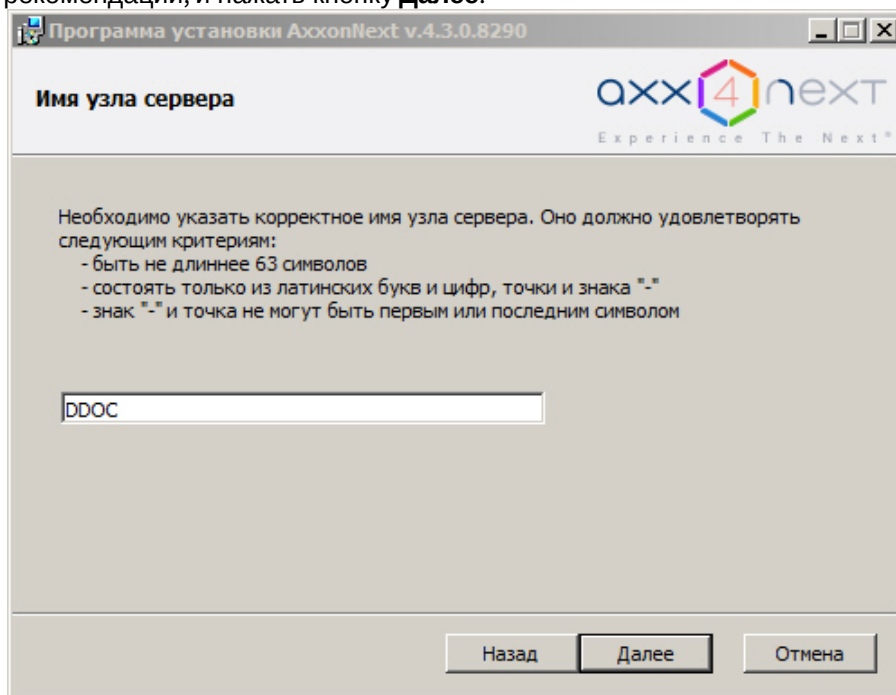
Программа установки AxxonNext v.4.3.0.8290

Имя узла сервера

axx 4 next
Experience The Next®

Необходимо указать корректное имя узла сервера. Оно должно удовлетворять следующим критериям:
- быть не длиннее 63 символов
- состоять только из латинских букв и цифр, точки и знака "-"
- знак "-" и точка не могут быть первым или последним символом

DDOC

Назад
Далее
Отмена